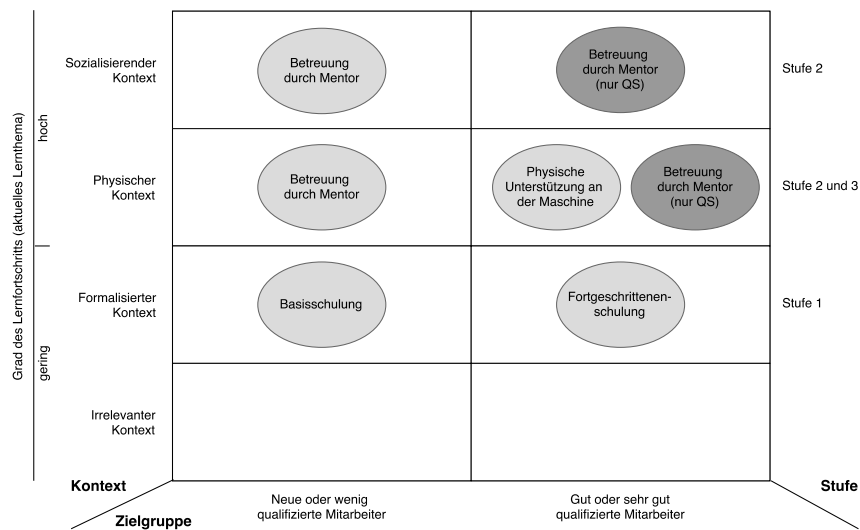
Grad des Lernfortschritts (aktuelles Lernthema)

hoch

gering

| Kontext | Neue oder wenig qualifizierte Mitarbeiter | Gut oder sehr gut qualifizierte Mitarbeiter | Stufe |
|---|---|---|---|
| Sozialisierender Kontext | Betreuung durch Mentor | Betreuung durch Mentor (nur QS) | Stufe 2 |
| Physischer Kontext | Betreuung durch Mentor | Physische Unterstützung an der Maschine; Betreuung durch Mentor (nur QS) | Stufe 2 und 3 |
| Formalisierter Kontext | Basisschulung | Fortgeschrittenenschulung | Stufe 1 |
| Irrelevanter Kontext | | | |

Zielgruppe